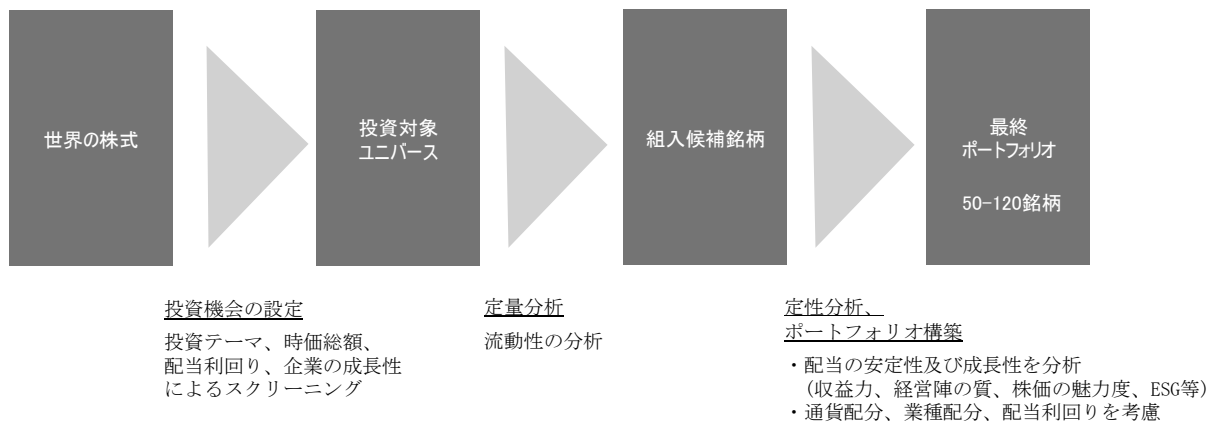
世界の株式

投資対象
ユニバース

組入候補銘柄

最終
ポートフォリオ

50-120銘柄

投資機会の設定

投資テーマ、時価総額、配当利回り、企業の成長性によるスクリーニング

定量分析

流動性の分析

定性分析、
ポートフォリオ構築

・配当の安定性及び成長性を分析
（収益力、経営陣の質、株価の魅力度、ESG等）
・通貨配分、業種配分、配当利回りを考慮